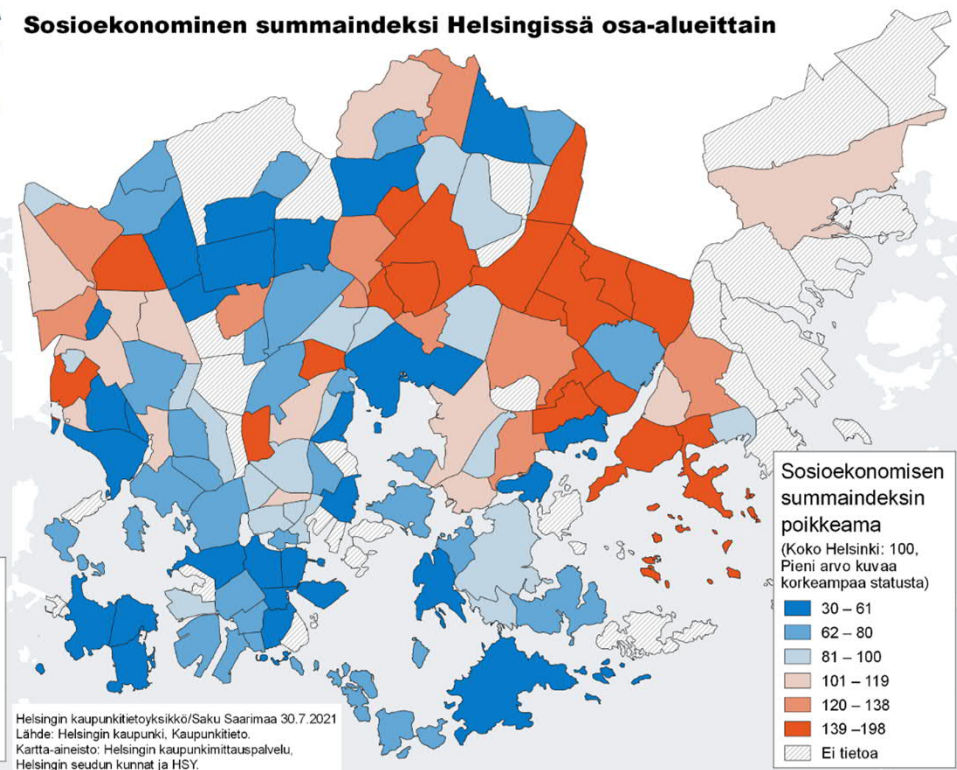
Sosioekonominen summaindeksi Helsingissä osa-alueittain

Sosioekonomisen summaindeksin poikkeama

(Koko Helsinki: 100, Pieni arvo kuvaa korkeampaa statusta)

30 – 61

62 – 80

81 – 100

101 – 119

120 – 138

139 –198

Ei tietoa

Helsingin kaupunkitietoyksikkö/Saku Saarimaa 30.7.2021
Lähde: Helsingin kaupunki, Kaupunkitieto.
Kartta-aineisto: Helsingin kaupunkimittauspalvelu, Helsingin seudun kunnat ja HSY.